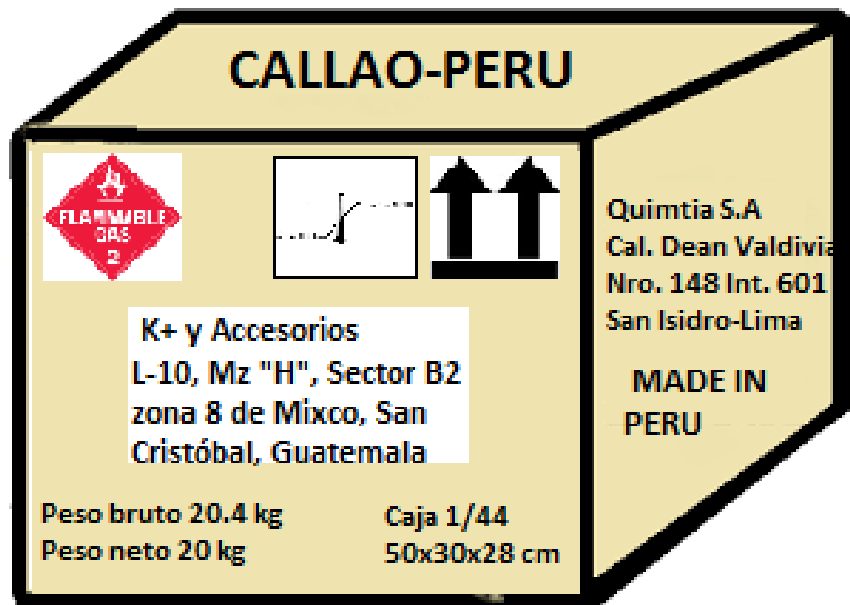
CALLAO-PERU

FLAMMABLE GAS 2

K+ y Accesorios
L-10, Mz "H", Sector B2 zona 8 de Mixco, San Cristóbal, Guatemala

Peso bruto 20.4 kg
Peso neto 20 kg

Caja 1/44
50x30x28 cm

Quimtia S.A
Cal. Dean Valdivia
Nro. 148 Int. 601
San Isidro-Lima

MADE IN PERU